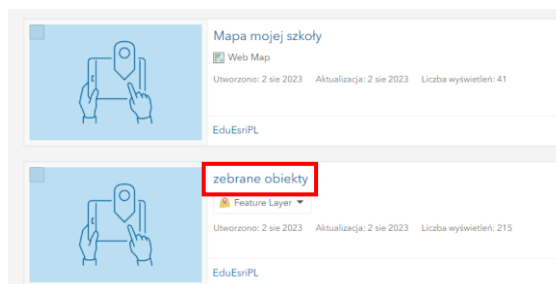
Mapa mojej szkoły

Web Map

Utworzono: 2 sie 2023 Aktualizacja: 2 sie 2023 Liczba wyświetleń: 41

EduEsriPL

zebrane obiekty

Feature Layer

Utworzono: 2 sie 2023 Aktualizacja: 2 sie 2023 Liczba wyświetleń: 215

EduEsriPL